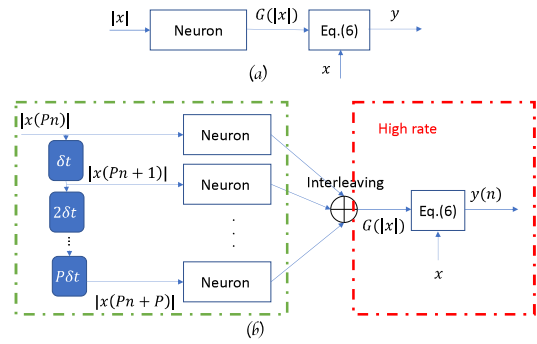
$|x|$

Neuron

$G(|x|)$

Eq.(6)

$y$

$x$

$(a)$

$|x(Pn)|$

$\delta t$

$|x(Pn+1)|$

$2\delta t$

$\vdots$

$P\delta t$

$|x(Pn+P)|$

Neuron

Neuron

Neuron

Interleaving

$G(|x|)$

High rate

Eq.(6)

$y(n)$

$x$

$(b)$